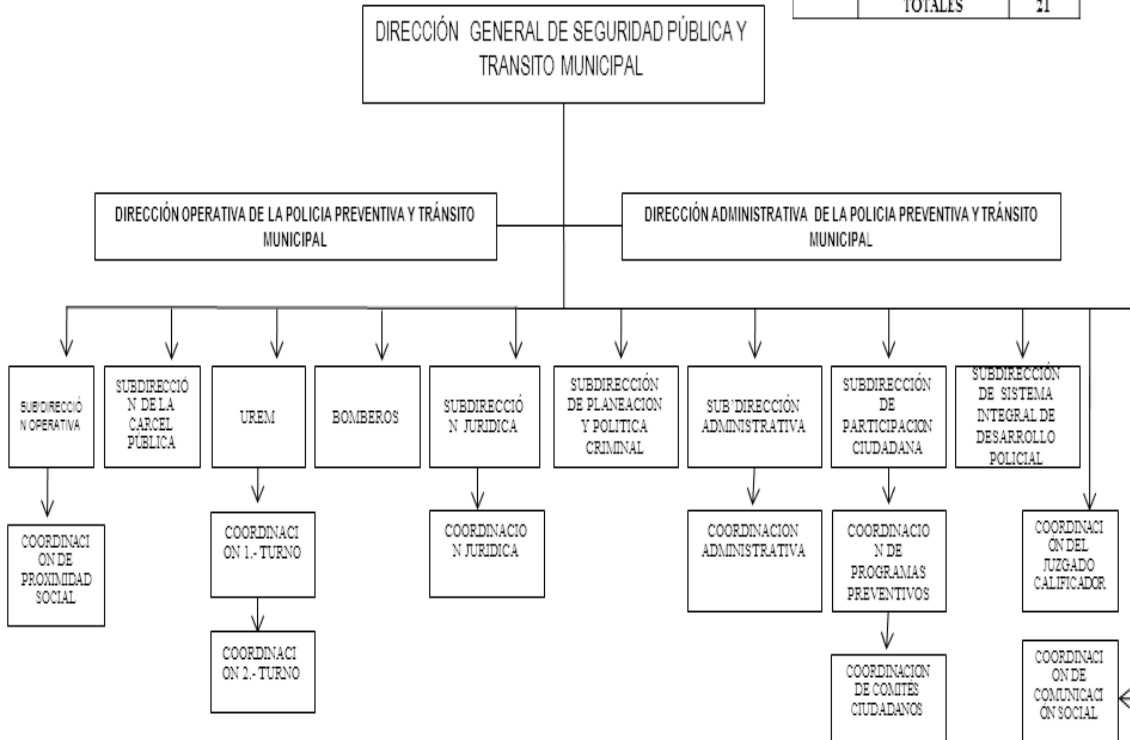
| | TOTALES | 21 |
|---|---|---|

DIRECCIÓN GENERAL DE SEGURIDAD PÚBLICA Y TRANSITO MUNICIPAL

DIRECCIÓN OPERATIVA DE LA POLICIA PREVENTIVA Y TRÁNSITO MUNICIPAL

DIRECCIÓN ADMINISTRATIVA DE LA POLICIA PREVENTIVA Y TRÁNSITO MUNICIPAL

SUBDIRECCIÓN OPERATIVA

SUBDIRECCIÓN DE LA CARCEL PÚBLICA

UREM

BOMBEROS

SUBDIRECCIÓN JURIDICA

SUBDIRECCIÓN DE PLANEACION Y POLITICA CRIMINAL

SUB'DIRECCIÓN ADMINISTRATIVA

SUBDIRECCIÓN DE PARTICIPACION CIUDADANA

SUBDIRECCIÓN DE SISTEMA INTEGRAL DE DESARROLLO POLICIAL

COORDINACION DE PROXIMIDAD SOCIAL

COORDINACION 1.- TURNO

COORDINACION 2.- TURNO

COORDINACION JURIDICA

COORDINACION ADMINISTRATIVA

COORDINACION DE PROGRAMAS PREVENTIVOS

COORDINACION DE COMITES CIUDADANOS

COORDINACION DEL JUZGADO CALIFICADOR

COORDINACION DE COMUNICACION SOCIAL